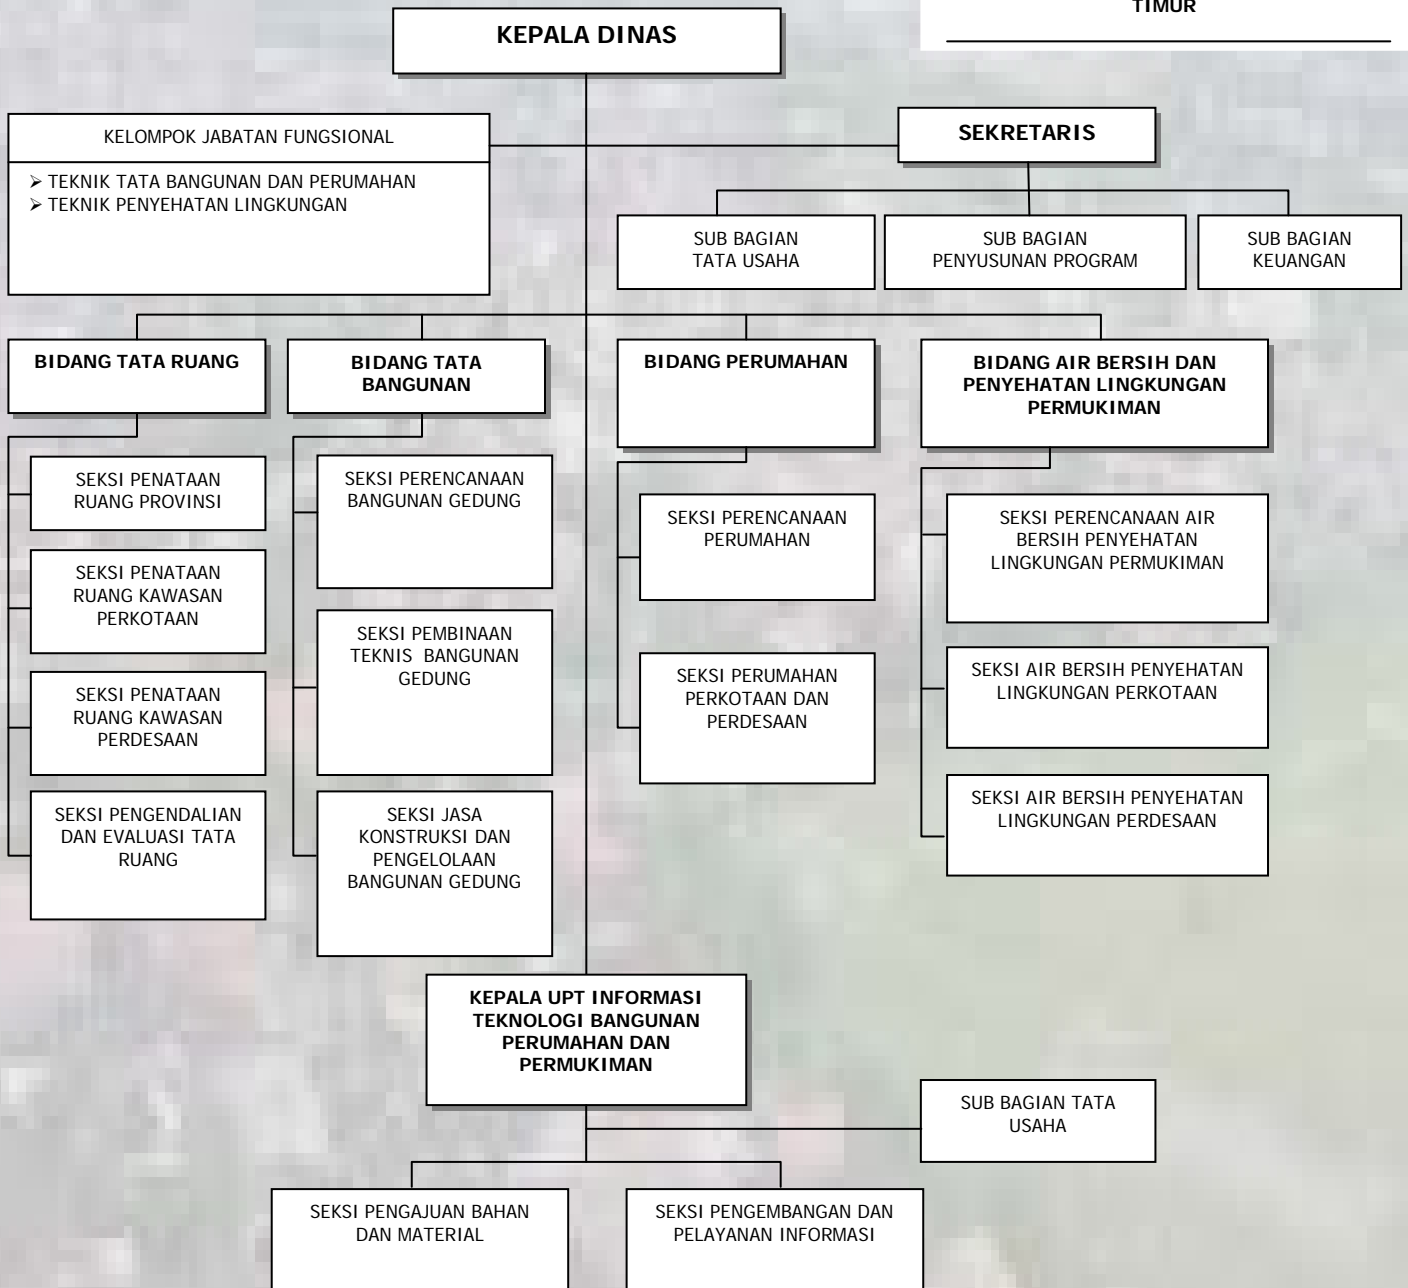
TIMUR

KEPALA DINAS

KELOMPOK JABATAN FUNGSIONAL

➢ TEKNIK TATA BANGUNAN DAN PERUMAHAN
➢ TEKNIK PENYEHATAN LINGKUNGAN

SEKRETARIS

SUB BAGIAN TATA USAHA

SUB BAGIAN PENYUSUNAN PROGRAM

SUB BAGIAN KEUANGAN

BIDANG TATA RUANG

SEKSI PENATAAN RUANG PROVINSI

SEKSI PENATAAN RUANG KAWASAN PERKOTAAN

SEKSI PENATAAN RUANG KAWASAN PERDESAAN

SEKSI PENGENDALIAN DAN EVALUASI TATA RUANG

BIDANG TATA BANGUNAN

SEKSI PERENCANAAN BANGUNAN GEDUNG

SEKSI PEMBINAAN TEKNIS BANGUNAN GEDUNG

SEKSI JASA KONSTRUKSI DAN PENGELOLAAN BANGUNAN GEDUNG

BIDANG PERUMAHAN

SEKSI PERENCANAAN PERUMAHAN

SEKSI PERUMAHAN PERKOTAAN DAN PERDESAAN

BIDANG AIR BERSIH DAN PENYEHATAN LINGKUNGAN PERMUKIMAN

SEKSI PERENCANAAN AIR BERSIH PENYEHATAN LINGKUNGAN PERMUKIMAN

SEKSI AIR BERSIH PENYEHATAN LINGKUNGAN PERKOTAAN

SEKSI AIR BERSIH PENYEHATAN LINGKUNGAN PERDESAAN

KEPALA UPT INFORMASI TEKNOLOGI BANGUNAN PERUMAHAN DAN PERMUKIMAN

SUB BAGIAN TATA USAHA

SEKSI PENGAJUAN BAHAN DAN MATERIAL

SEKSI PENGEMBANGAN DAN PELAYANAN INFORMASI